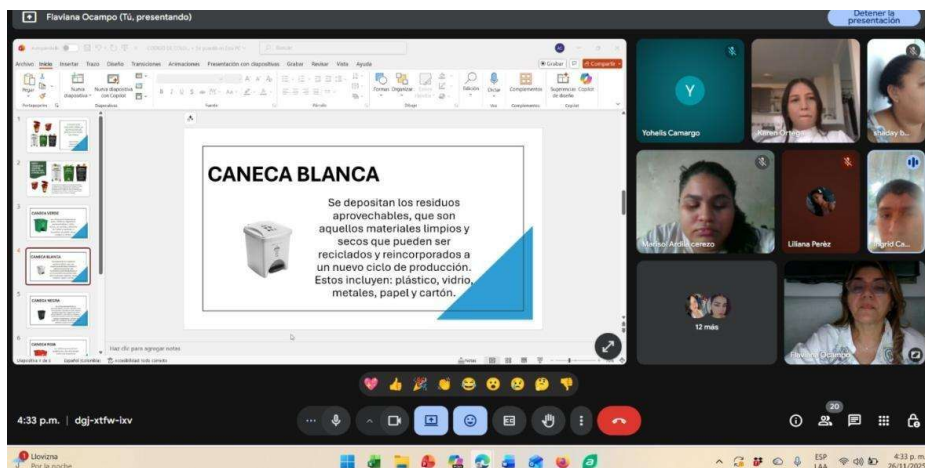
Flaviana Ocampo (Tú, presentando)

Detener la presentación

Archivo Inicio Insertar Trazo Diseño Transiciones Animaciones Presentación con diapositivas Grabar Revisar Vista Ayuda

Grabar Compartir

CANECA BLANCA

Se depositan los residuos aprovechables, que son aquellos materiales limpios y secos que pueden ser reciclados y reincorporados a un nuevo ciclo de producción. Estos incluyen: plástico, vidrio, metales, papel y cartón.

Haz clic para agregar notas

Y

Yoheils Camargo

Karen Ortega

shaday b...

Marisol Ardila cerezo

Liliana Peréz

Ingrid Ca...

12 más

Flaviana Ocampo

4:33 p.m. | dgj-xtfw-ixv

20

Llovizna
Por la noche

ESP LAA

4:33 p.m.
26/11/2025